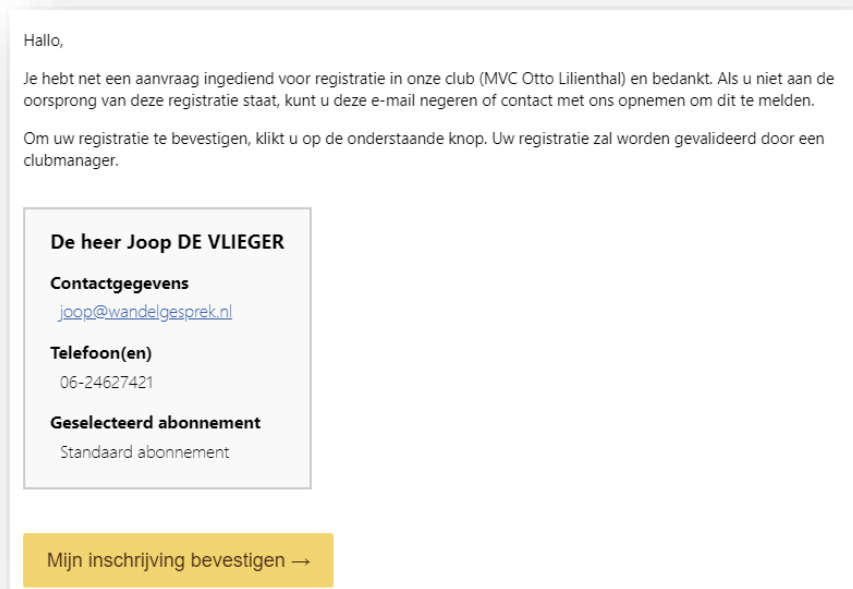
Hallo,

Je hebt net een aanvraag ingediend voor registratie in onze club (MVC Otto Lilienthal) en bedankt. Als u niet aan de oorsprong van deze registratie staat, kunt u deze e-mail negeren of contact met ons opnemen om dit te melden.

Om uw registratie te bevestigen, klikt u op de onderstaande knop. Uw registratie zal worden gevalideerd door een clubmanager.

De heer Joop DE VLIEGER

Contactgegevens

joop@wandelgesprek.nl

Telefoon(en)

06-24627421

Geselecteerd abonnement

Standaard abonnement

Mijn inschrijving bevestigen →